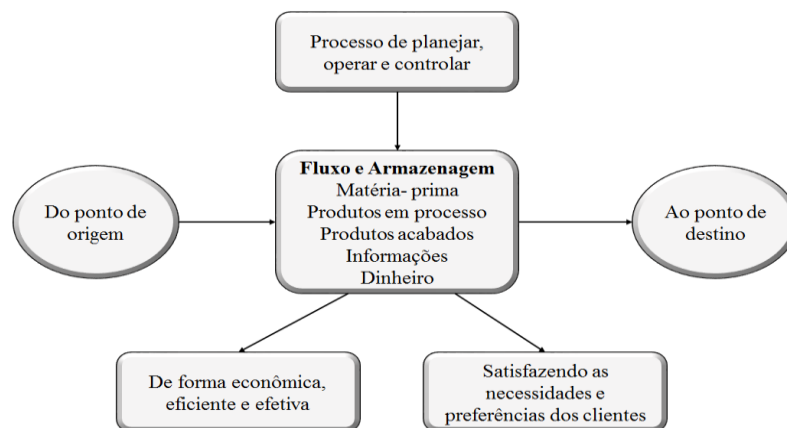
Processo de planejar, operar e controlar

Do ponto de origem

Fluxo e Armazenagem
Matéria- prima
Produtos em processo
Produtos acabados
Informações
Dinheiro

Ao ponto de destino

De forma econômica, eficiente e efetiva

Satisfazendo as necessidades e preferências dos clientes